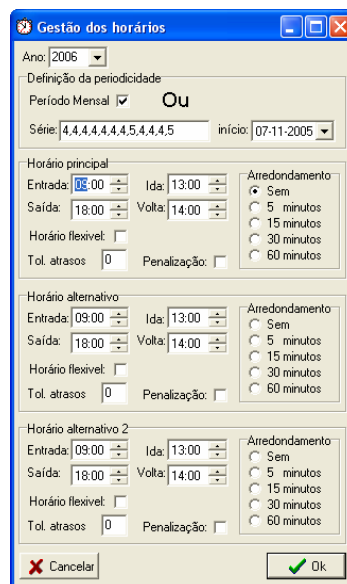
Gestão dos horários

Ano: 2006

Definição da periodicidade
Período Mensal Ou
Série: 4,4,4,4,4,4,4,5,4,4,4,5 início: 07-11-2005

Horário principal
Entrada: 09:00 Ida: 13:00
Saída: 18:00 Volta: 14:00
Horário flexivel:
Tol. atrasos 0 Penalização:
Arredondamento
Sem
5 minutos
15 minutos
30 minutos
60 minutos

Horário alternativo
Entrada: 09:00 Ida: 13:00
Saída: 18:00 Volta: 14:00
Horário flexivel:
Tol. atrasos 0 Penalização:
Arredondamento
Sem
5 minutos
15 minutos
30 minutos
60 minutos

Horário alternativo 2
Entrada: 09:00 Ida: 13:00
Saída: 18:00 Volta: 14:00
Horário flexivel:
Tol. atrasos 0 Penalização:
Arredondamento
Sem
5 minutos
15 minutos
30 minutos
60 minutos

Cancelar
Ok